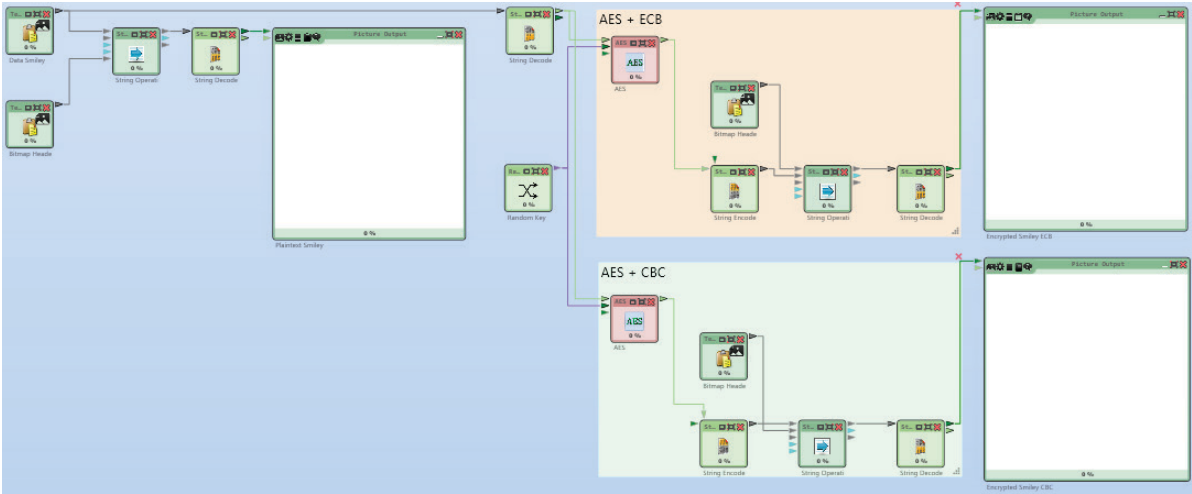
Te...
0 %
Data Smiley

Te...
0 %
Bitmap Heade

St...
0 %
String Operati

St...
0 %
String Decode

Picture Output
0 %
Plaintext Smiley

St...
0 %
String Decode

Ra...
0 %
Random Key

AES + ECB

AES
AES
0 %
AES

Te...
0 %
Bitmap Heade

St...
0 %
String Encode

St...
0 %
String Operati

St...
0 %
String Decode

Picture Output
0 %
Encrypted Smiley ECB

AES + CBC

AES
AES
0 %
AES

Te...
0 %
Bitmap Heade

St...
0 %
String Encode

St...
0 %
String Operati

St...
0 %
String Decode

Picture Output
0 %
Encrypted Smiley CBC